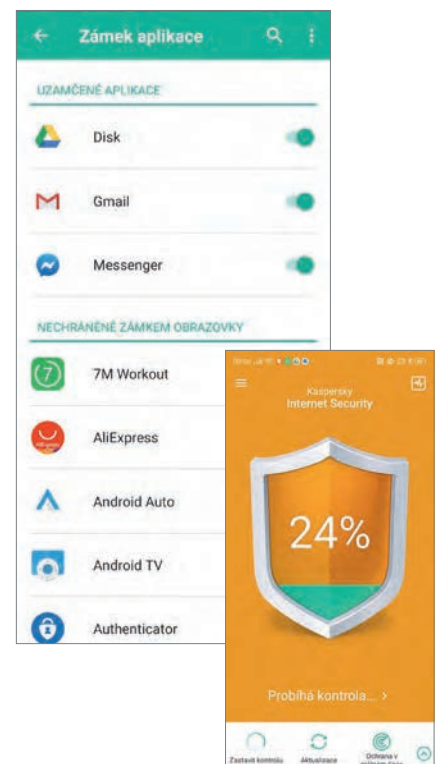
Zámek aplikace

UZAMČENÉ APLIKACE

Disk

Gmail

Messenger

NECHRÁNĚNÉ ZÁMKEM OBRAZOVKY

7M Workout

AliExpress

Android Auto

Android TV

Authenticator

Kaspersky
Internet Security

24%

Probíhá kontrola... >

Zastavit kontrolu

Aktualizace

Ochrana v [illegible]